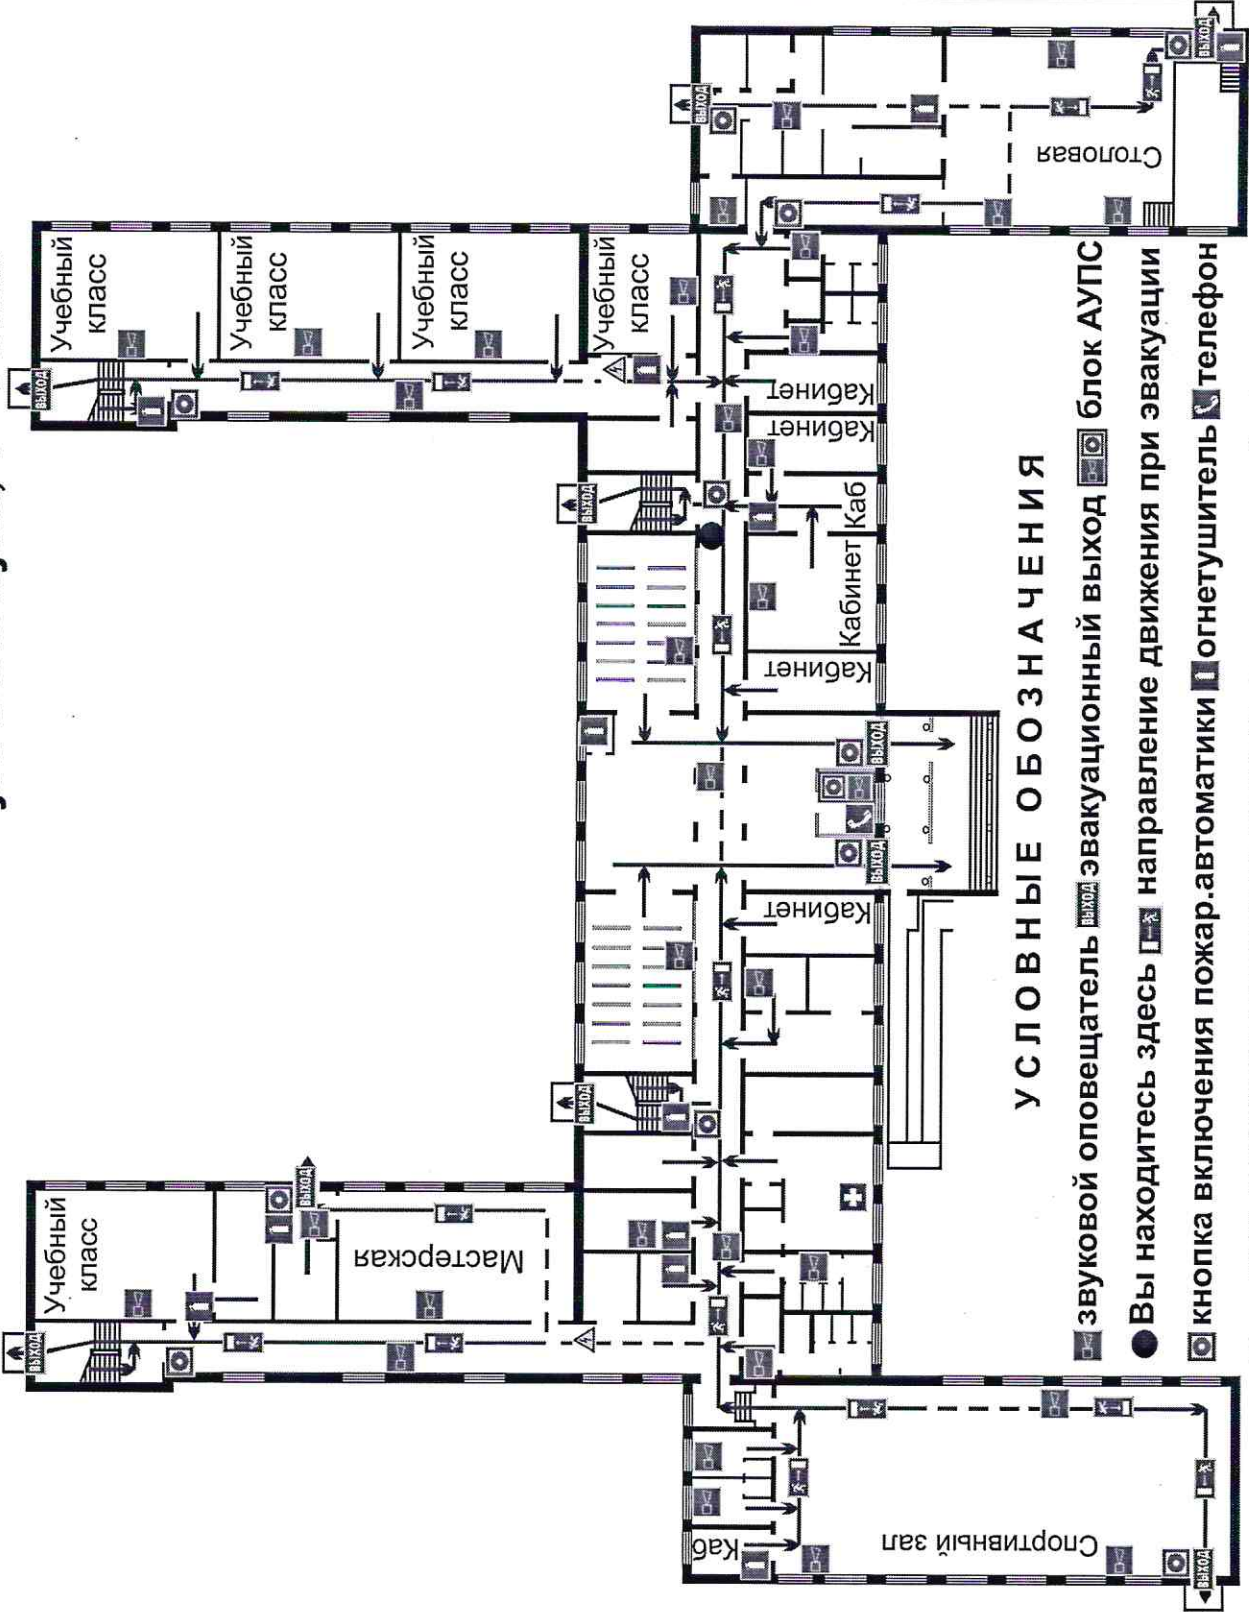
Учебный класс

Учебный класс

Учебный класс

Учебный класс

Столовая

ВЫХОД

ВЫХОД

ВЫХОД

ВЫХОД

ВЫХОД

ВЫХОД

ВЫХОД

ВЫХОД

ВЫХОД

Кабинет

Кабинет

Каб

Кабинет

Кабинет

Кабинет

Учебный класс

Мастерская

Спортивный зал

Каб

УСЛОВНЫЕ ОБОЗНАЧЕНИЯ

звуковой оповещатель ВЫХОД эвакуационный выход блок АУПС

Вы находитесь здесь направление движения при эвакуации

кнопка включения пожар.автоматики огнетушитель телефон